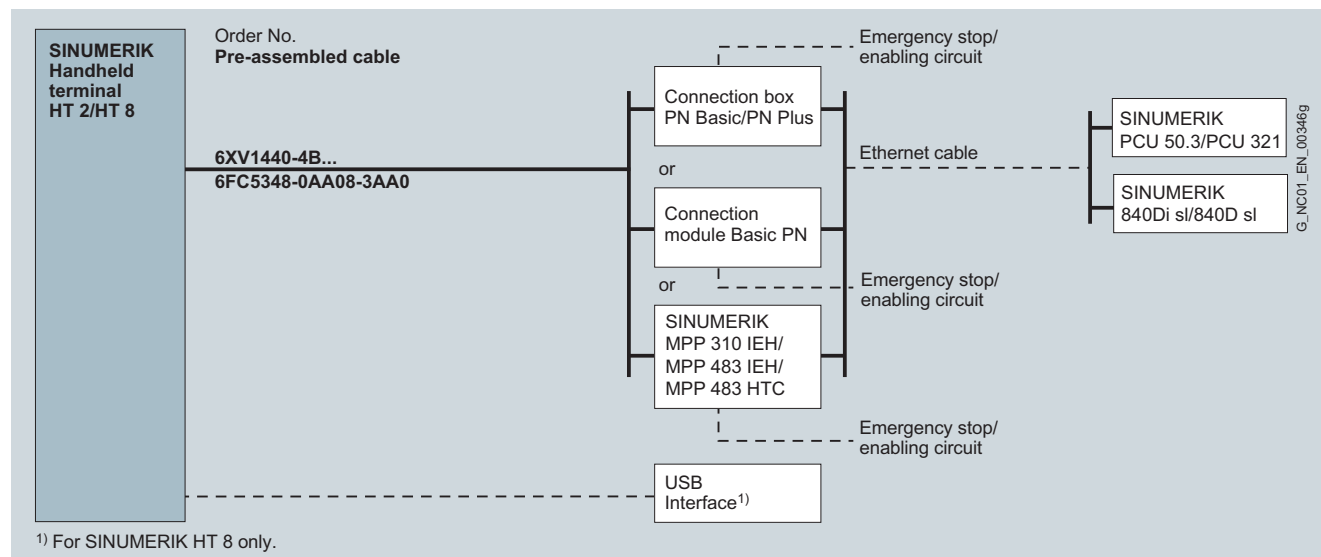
SINUMERIK Handheld terminal HT 2/HT 8

Order No.
Pre-assembled cable

6XV1440-4B...
6FC5348-0AA08-3AA0

Emergency stop/ enabling circuit

Connection box PN Basic/PN Plus

or

Connection module Basic PN

or

SINUMERIK MPP 310 IEH/ MPP 483 IEH/ MPP 483 HTC

Emergency stop/ enabling circuit

Emergency stop/ enabling circuit

Ethernet cable

SINUMERIK PCU 50.3/PCU 321

SINUMERIK 840Di sl/840D sl

G_NC01_EN_00346g

USB Interface$^{1)}$

$^{1)}$ For SINUMERIK HT 8 only.